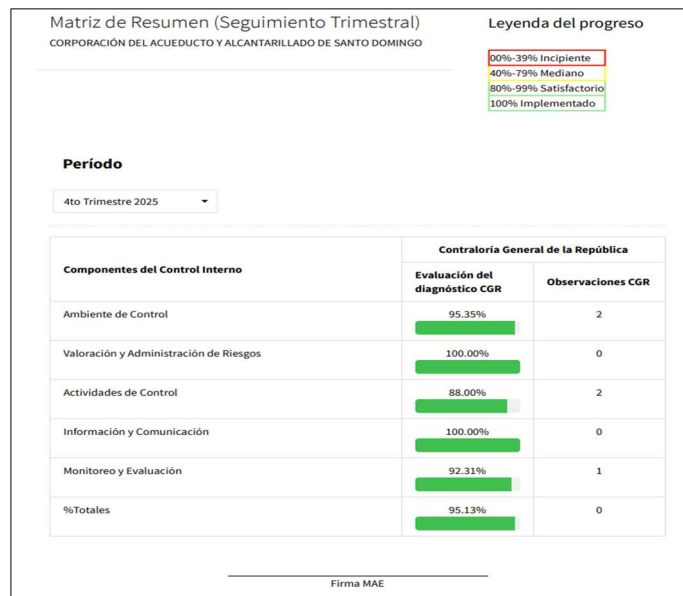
Matriz de Resumen (Seguimiento Trimestral)
CORPORACIÓN DEL ACUEDUCTO Y ALCANTARILLADO DE SANTO DOMINGO

Leyenda del progreso
00%-39% Incipiente
40%-79% Mediano
80%-99% Satisfactorio
100% Implementado

Período
4to Trimestre 2025

| Componentes del Control Interno | Contraloría General de la República: Evaluación del diagnóstico CGR | Contraloría General de la República: Observaciones CGR |
|---|---|---|
| Ambiente de Control | 95.35% | 2 |
| Valoración y Administración de Riesgos | 100.00% | 0 |
| Actividades de Control | 88.00% | 2 |
| Información y Comunicación | 100.00% | 0 |
| Monitoreo y Evaluación | 92.31% | 1 |
| %Totales | 95.13% | 0 |

Firma MAE